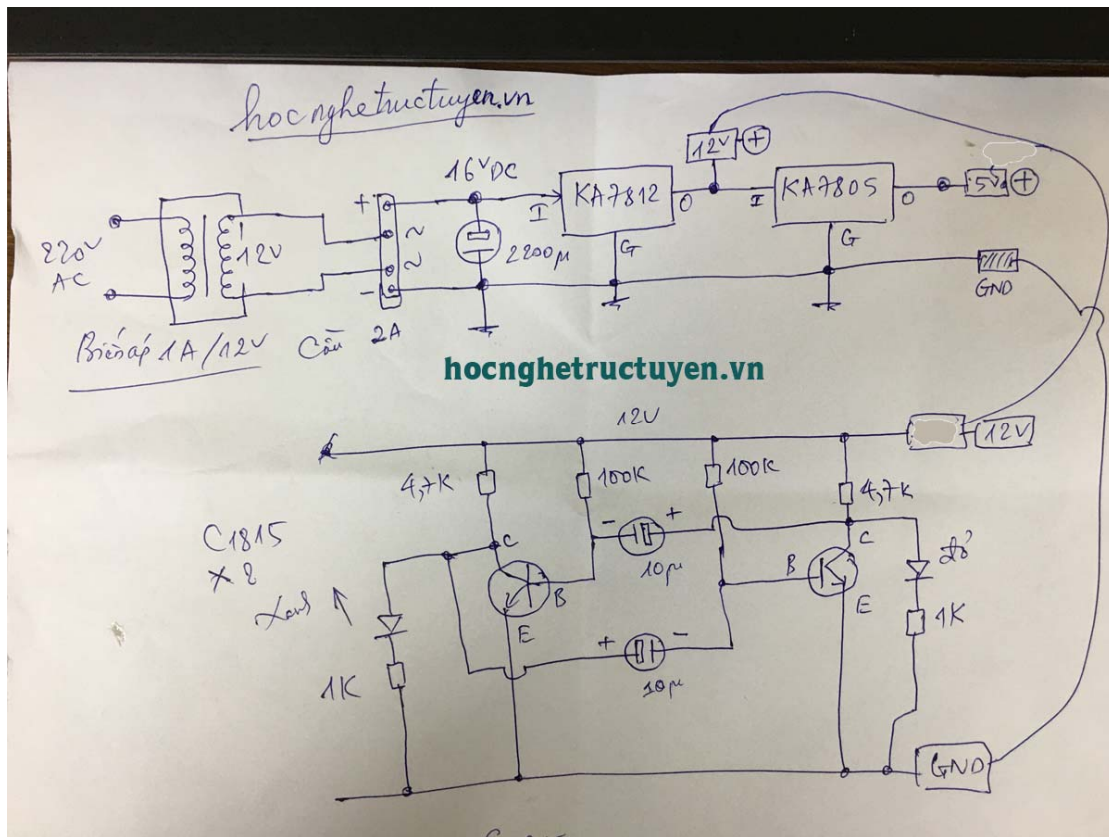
hocnghetructuyen.vn

220V AC

12V

Biến áp 1A/12V

Cầu 2A

+
~
~
-

16VDC

2200µ

I KA7812 O

G

12V +

I KA7805 O

G

5V +

GND

hocnghetructuyen.vn

12V

12V

4,7K

100K

100K

4,7K

C1815
x 2

- +
10µ

+ -
10µ

C
B
E

B
C
E

Xanh

Đỏ

1K

1K

GND